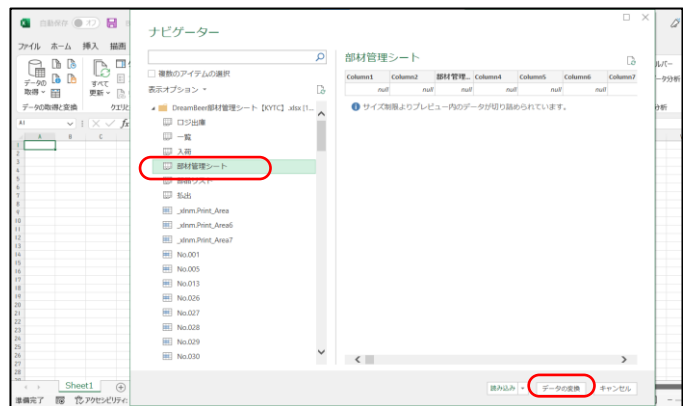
自動保存 オフ

ファイル ホーム 挿入 描画

データの取得 すべて更新

データの取得と変換 クエリ

A1

Sheet1

準備完了 アクセシビリティ

ルバー

ータ分析

分析

ナビゲーター

複数のアイテムの選択

表示オプション

DreamBeer部材管理シート【KYTC】.xlsx [1...

ロジ出庫

一覧

入荷

部材管理シート

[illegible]リスト

払出

_xlnm.Print_Area

_xlnm.Print_Area6

_xlnm.Print_Area7

No.001

No.005

No.013

No.026

No.027

No.028

No.029

No.030

部材管理シート

| Column1 | Column2 | 部材管理... | Column4 | Column5 | Column6 | Column7 |
|---|---|---|---|---|---|---|
| null | null | null | null | null | null | null |

サイズ制限よりプレビュー内のデータが切り詰められています。

読み込み データの変換 キャンセル